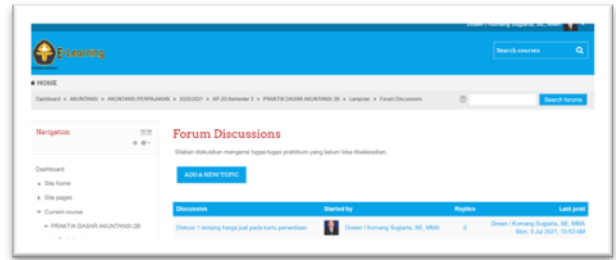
Dosen I Komang Sugiarta, SE, MMA

E-Learning

Search courses

HOME

Dashboard ▸ AKUNTANSI ▸ AKUNTANSI PERPAJAKAN ▸ 2020/2021 ▸ AP-20-Semester 2 ▸ PRAKTIK DASAR AKUNTANSI 2B ▸ Lampiran ▸ Forum Discussions

Search forums

Navigation

Dashboard
Site home
Site pages
Current course
PRAKTIK DASAR AKUNTANSI 2B

Forum Discussions

Silakan diskusikan mengenai tugas-tugas praktikum yang belum bisa diselesaikan.

ADD A NEW TOPIC

| Discussion | Started by | Replies | Last post |
|---|---|---|---|
| Diskusi 1 tentang harga jual pada kartu persediaan | Dosen I Komang Sugiarta, SE, MMA | 0 | Dosen I Komang Sugiarta, SE, MMA Mon, 5 Jul 2021, 10:53 AM |